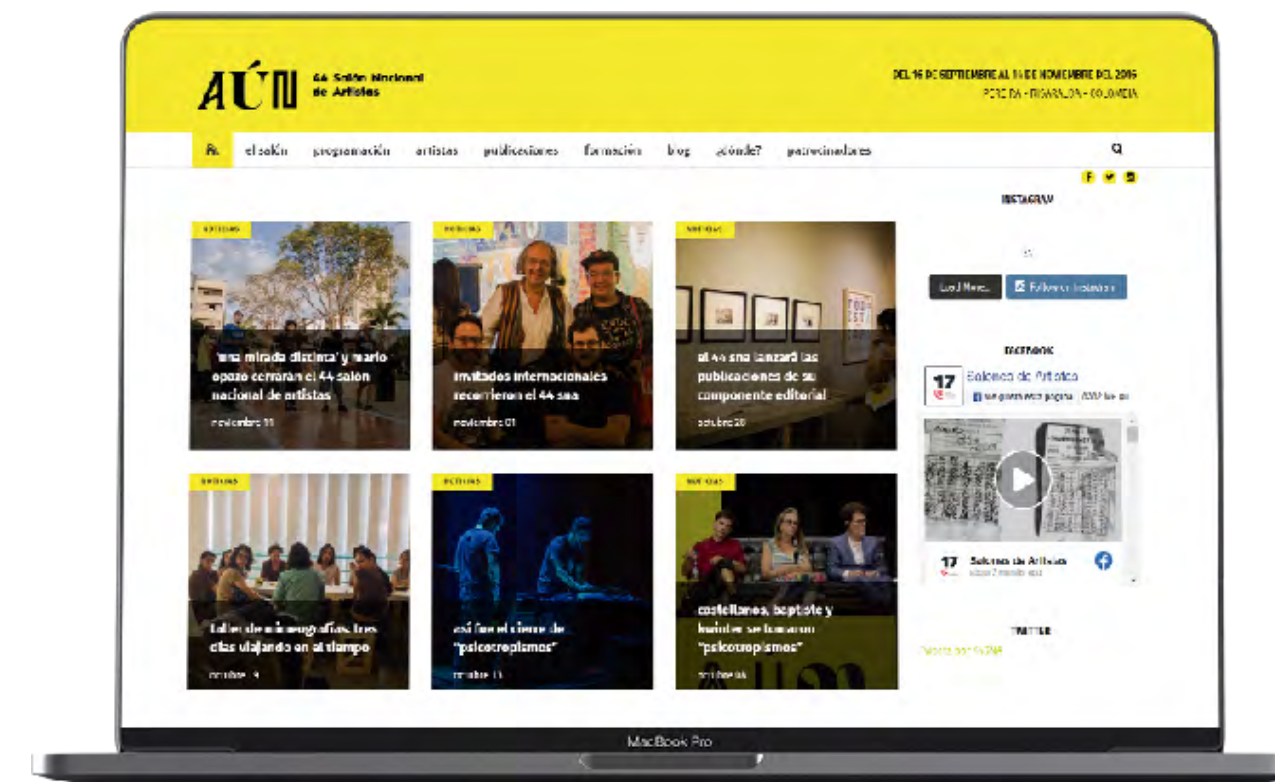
AÚN 44 Salón Nacional de Artistas

DEL 15 DE SEPTIEMBRE AL 14 DE NOVIEMBRE DEL 2015
PEREIRA - RISARALDA - COLOMBIA

el salón programación artistas publicaciones formación blog ¿dónde? patrocinadores

INSTAGRAM

Load More... Follow on Instagram

FACEBOOK

Salones de Artistas

TWITTER

NOTICIAS
'una mirada distinta' y mario opazo cerrarán el 44 salón nacional de artistas
noviembre 11

NOTICIAS
invitados internacionales recorrieron el 44 sna
noviembre 01

NOTICIAS
el 44 sna lanzará las publicaciones de su componente editorial
octubre 28

NOTICIAS
taller de mimeografías: tres días viajando en el tiempo
octubre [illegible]

NOTICIAS
así fue el cierre de "psicotropismos"
octubre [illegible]

NOTICIAS
castellanos, baptiste y kuinder se tomaron "psicotropismos"
octubre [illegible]

Salones de Artistas

MacBook Pro